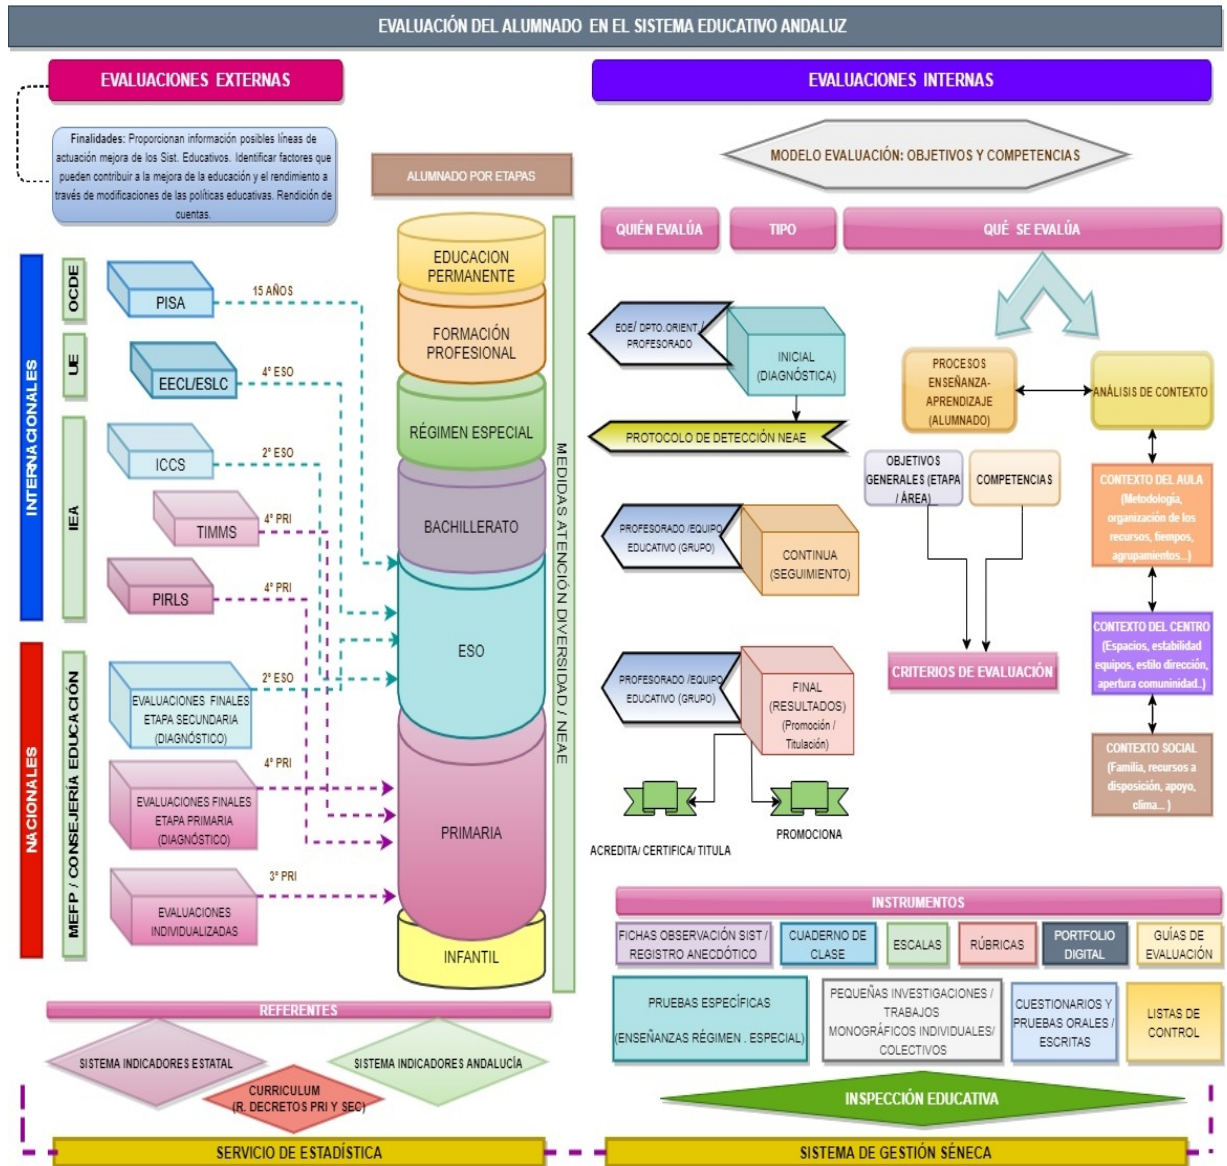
EVALUACIÓN DEL ALUMNADO EN EL SISTEMA EDUCATIVO ANDALUZ

EVALUACIONES EXTERNAS

Finalidades: Proporcionan información posibles líneas de actuación mejora de los Sist. Educativos. Identificar factores que pueden contribuir a la mejora de la educación y el rendimiento a través de modificaciones de las políticas educativas. Rendición de cuentas.

ALUMNADO POR ETAPAS

INTERNACIONALES

OCDE

PISA

15 AÑOS

UE

EECL/ESLC

4º ESO

IEA

ICCS

2º ESO

TIMMS

4º PRI

PIRLS

4º PRI

NACIONALES

MEFP / CONSEJERÍA EDUCACIÓN

EVALUACIONES FINALES ETAPA SECUNDARIA (DIAGNÓSTICO)

2º ESO

EVALUACIONES FINALES ETAPA PRIMARIA (DIAGNÓSTICO)

4º PRI

EVALUACIONES INDIVIDUALIZADAS

3º PRI

EDUCACION PERMANENTE

FORMACIÓN PROFESIONAL

RÉGIMEN ESPECIAL

BACHILLERATO

ESO

PRIMARIA

INFANTIL

MEDIDAS ATENCIÓN DIVERSIDAD / NEAE

EVALUACIONES INTERNAS

MODELO EVALUACIÓN: OBJETIVOS Y COMPETENCIAS

QUIÉN EVALÚA

TIPO

QUÉ SE EVALÚA

EOE/ DPTO.ORIENT./ PROFESORADO

INICIAL (DIAGNÓSTICA)

PROTOCOLO DE DETECCIÓN NEAE

PROFESORADO /EQUIPO EDUCATIVO (GRUPO)

CONTINUA (SEGUIMIENTO)

PROFESORADO /EQUIPO EDUCATIVO (GRUPO)

FINAL (RESULTADOS) (Promoción / Titulación)

ACREDITA/ CERTIFICA/ TITULA

PROMOCIONA

PROCESOS ENSEÑANZA-APRENDIZAJE (ALUMNADO)

ANÁLISIS DE CONTEXTO

OBJETIVOS GENERALES (ETAPA / ÁREA)

COMPETENCIAS

CONTEXTO DEL AULA (Metodología, organización de los recursos, tiempos, agrupamientos...)

CRITERIOS DE EVALUACIÓN

CONTEXTO DEL CENTRO (Espacios, estabilidad equipos, estilo dirección, apertura comunidad.)

CONTEXTO SOCIAL (Familia, recursos a disposición, apoyo, clima... )

INSTRUMENTOS

FICHAS OBSERVACIÓN SIST / REGISTRO ANECDÓTICO

CUADERNO DE CLASE

ESCALAS

RÚBRICAS

PORTFOLIO DIGITAL

GUÍAS DE EVALUACIÓN

PRUEBAS ESPECÍFICAS (ENSEÑANZAS RÉGIMEN . ESPECIAL)

PEQUEÑAS INVESTIGACIONES / TRABAJOS MONOGRÁFICOS INDIVIDUALES/ COLECTIVOS

CUESTIONARIOS Y PRUEBAS ORALES / ESCRITAS

LISTAS DE CONTROL

REFERENTES

SISTEMA INDICADORES ESTATAL

SISTEMA INDICADORES ANDALUCÍA

CURRICULUM (R. DECRETOS PRI Y SEC)

INSPECCIÓN EDUCATIVA

SERVICIO DE ESTADÍSTICA

SISTEMA DE GESTIÓN SÉNECA